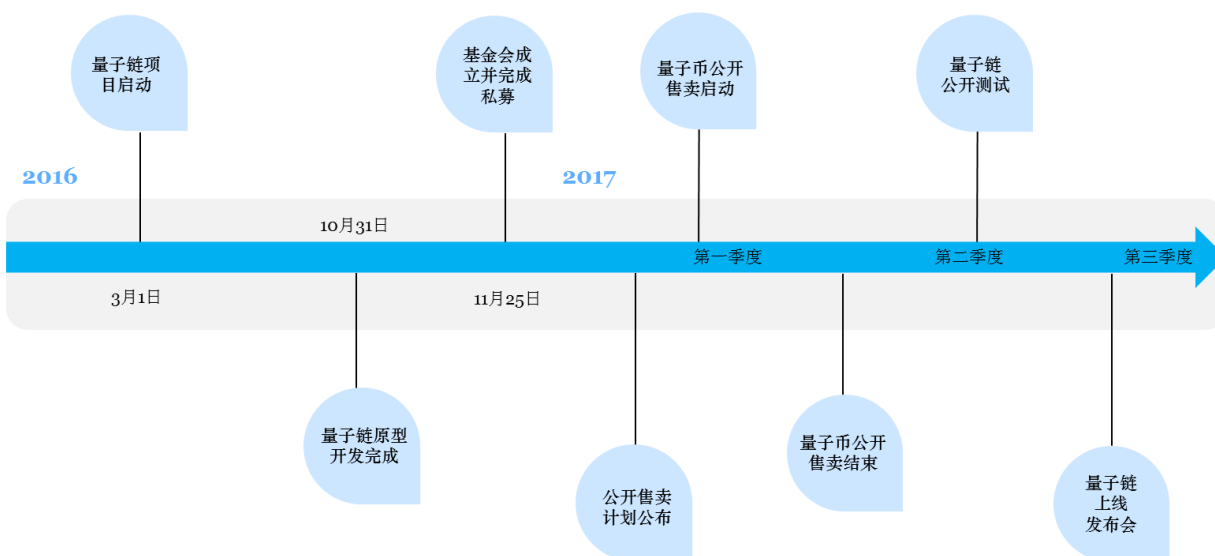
量子链项目启动

基金会成立并完成私募

量子币公开售卖启动

量子链公开测试

2016

2017

10月31日

第一季度

第二季度

第三季度

3月1日

11月25日

量子链原型开发完成

公开售卖计划公布

量子币公开售卖结束

量子链上线发布会